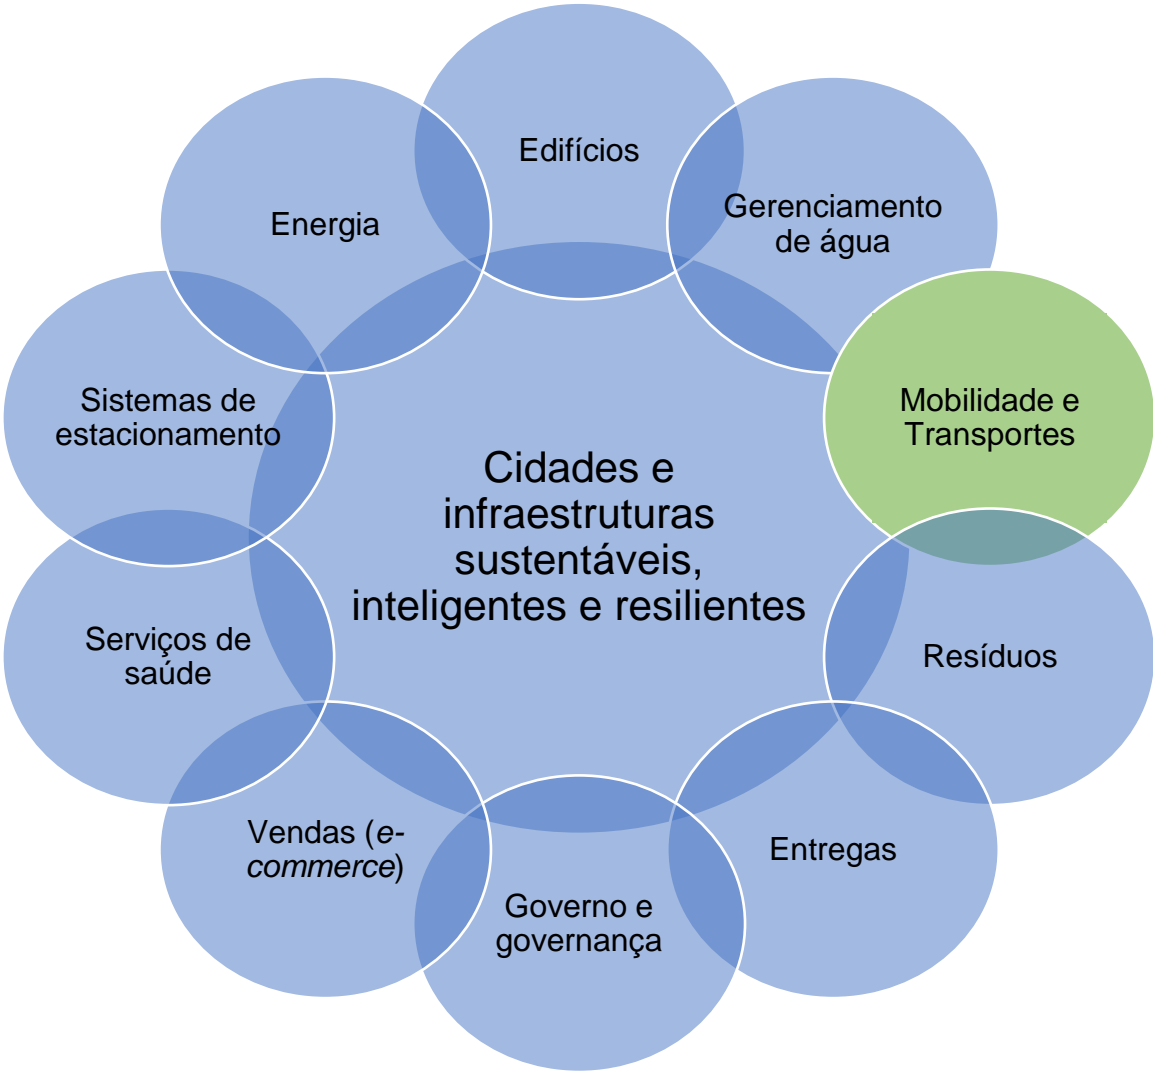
Cidades e infraestruturas sustentáveis, inteligentes e resilientes

Edifícios

Gerenciamento de água

Mobilidade e Transportes

Resíduos

Entregas

Governo e governança

Vendas (*e-commerce*)

Serviços de saúde

Sistemas de estacionamento

Energia